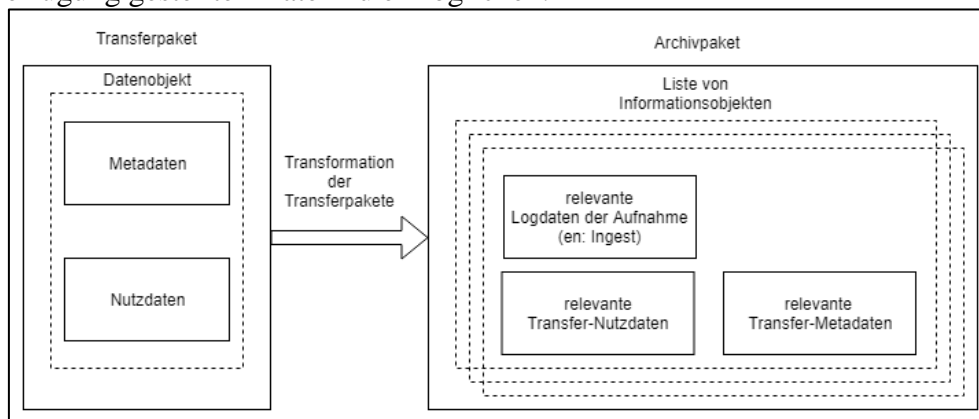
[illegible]

Transferpaket

Datenobjekt

Metadaten

Nutzdaten

Transformation der Transferpakete

Archivpaket

Liste von Informationsobjekten

relevante Logdaten der Aufnahme (en: Ingest)

relevante Transfer-Nutzdaten

relevante Transfer-Metadaten